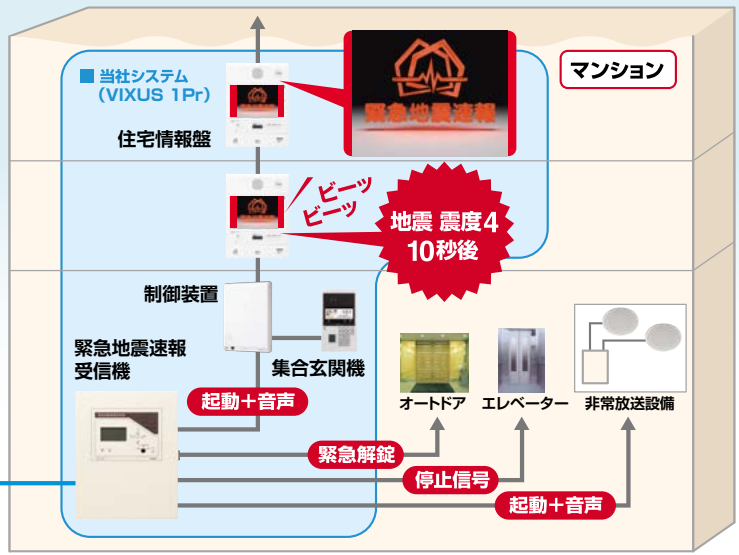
■ 当社システム
（VIXUS 1Pr）

緊急地震速報

マンション

住宅情報盤

ビーッ
ビーッ

地震 震度4
10秒後

制御装置

緊急地震速報
受信機

集合玄関機

起動＋音声

オートドア

エレベーター

非常放送設備

緊急解錠

停止信号

起動＋音声